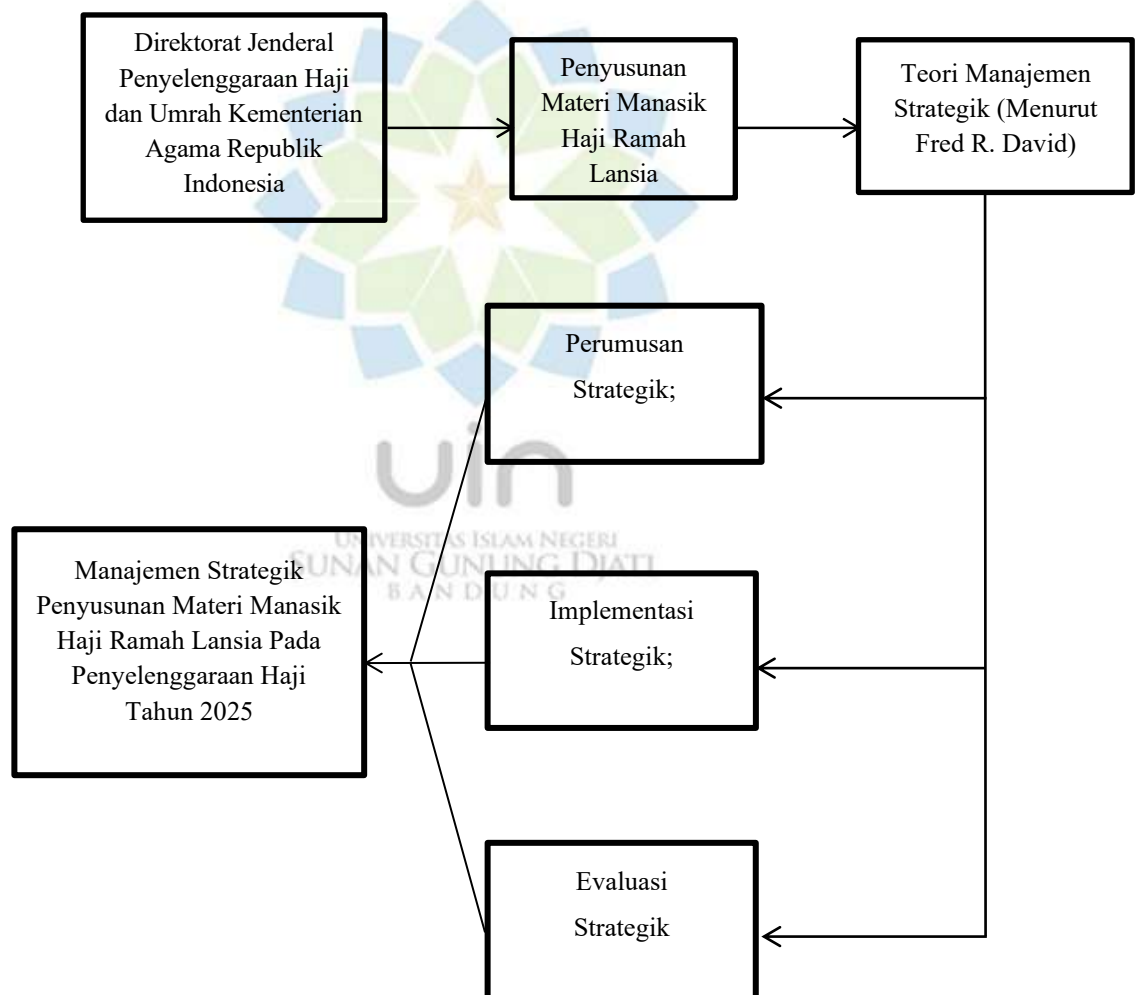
Direktorat Jenderal Penyelenggaraan Haji dan Umrah Kementerian Agama Republik Indonesia

Penyusunan Materi Manasik Haji Ramah Lansia

Teori Manajemen Strategik (Menurut Fred R. David)

Perumusan Strategik;

UIN
UNIVERSITAS ISLAM NEGERI
SUNAN GUNUNG DJATI
BANDUNG

Manajemen Strategik Penyusunan Materi Manasik Haji Ramah Lansia Pada Penyelenggaraan Haji Tahun 2025

Implementasi Strategik;

Evaluasi Strategik